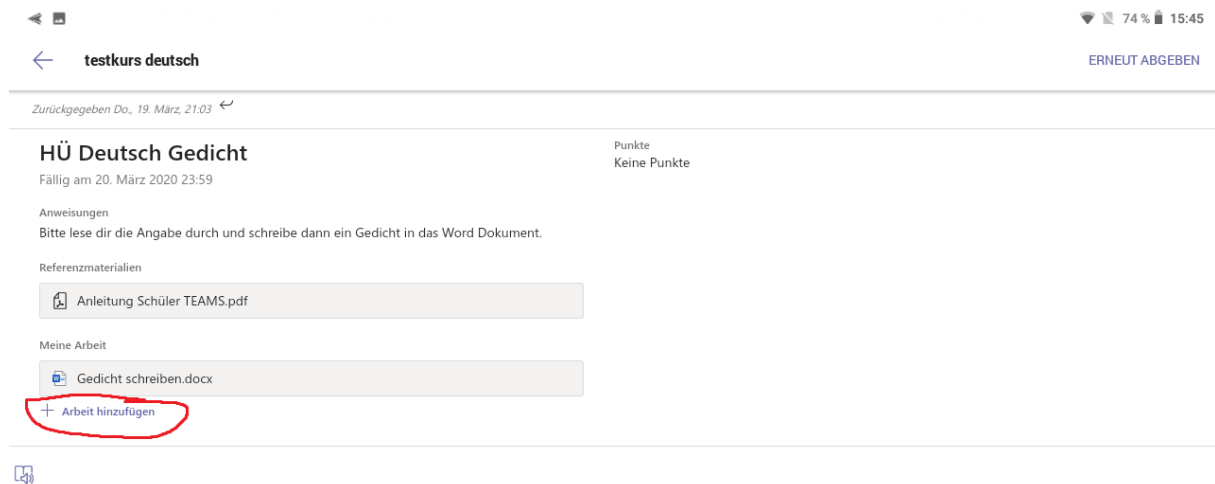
74 % 15:45

testkurs deutsch

ERNEUT ABGEBEN

Zurückgegeben Do., 19. März, 21:03

HÜ Deutsch Gedicht
Fällig am 20. März 2020 23:59

Punkte
Keine Punkte

Anweisungen
Bitte lese dir die Angabe durch und schreibe dann ein Gedicht in das Word Dokument.

Referenzmaterialien

Anleitung Schüler TEAMS.pdf

Meine Arbeit

Gedicht schreiben.docx

+ Arbeit hinzufügen